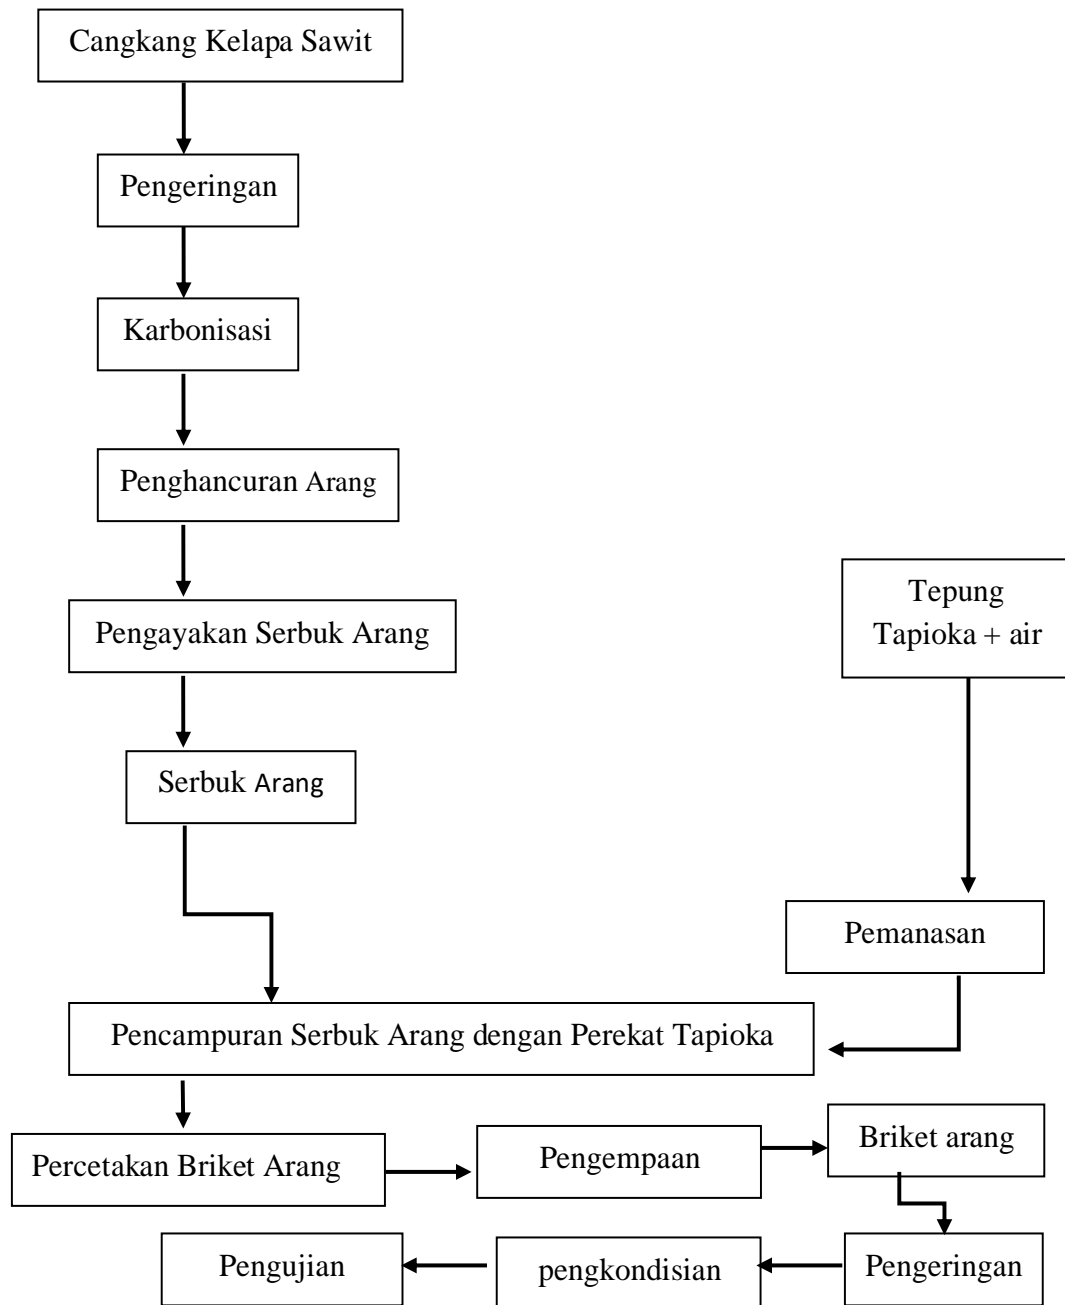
Cangkang Kelapa Sawit

Pengeringan

Karbonisasi

Penghancuran Arang

Pengayakan Serbuk Arang

Serbuk Arang

Tepung Tapioka + air

Pemanasan

Pencampuran Serbuk Arang dengan Perekat Tapioka

Percetakan Briket Arang

Pengempaan

Briket arang

Pengeringan

pengkondisian

Pengujian